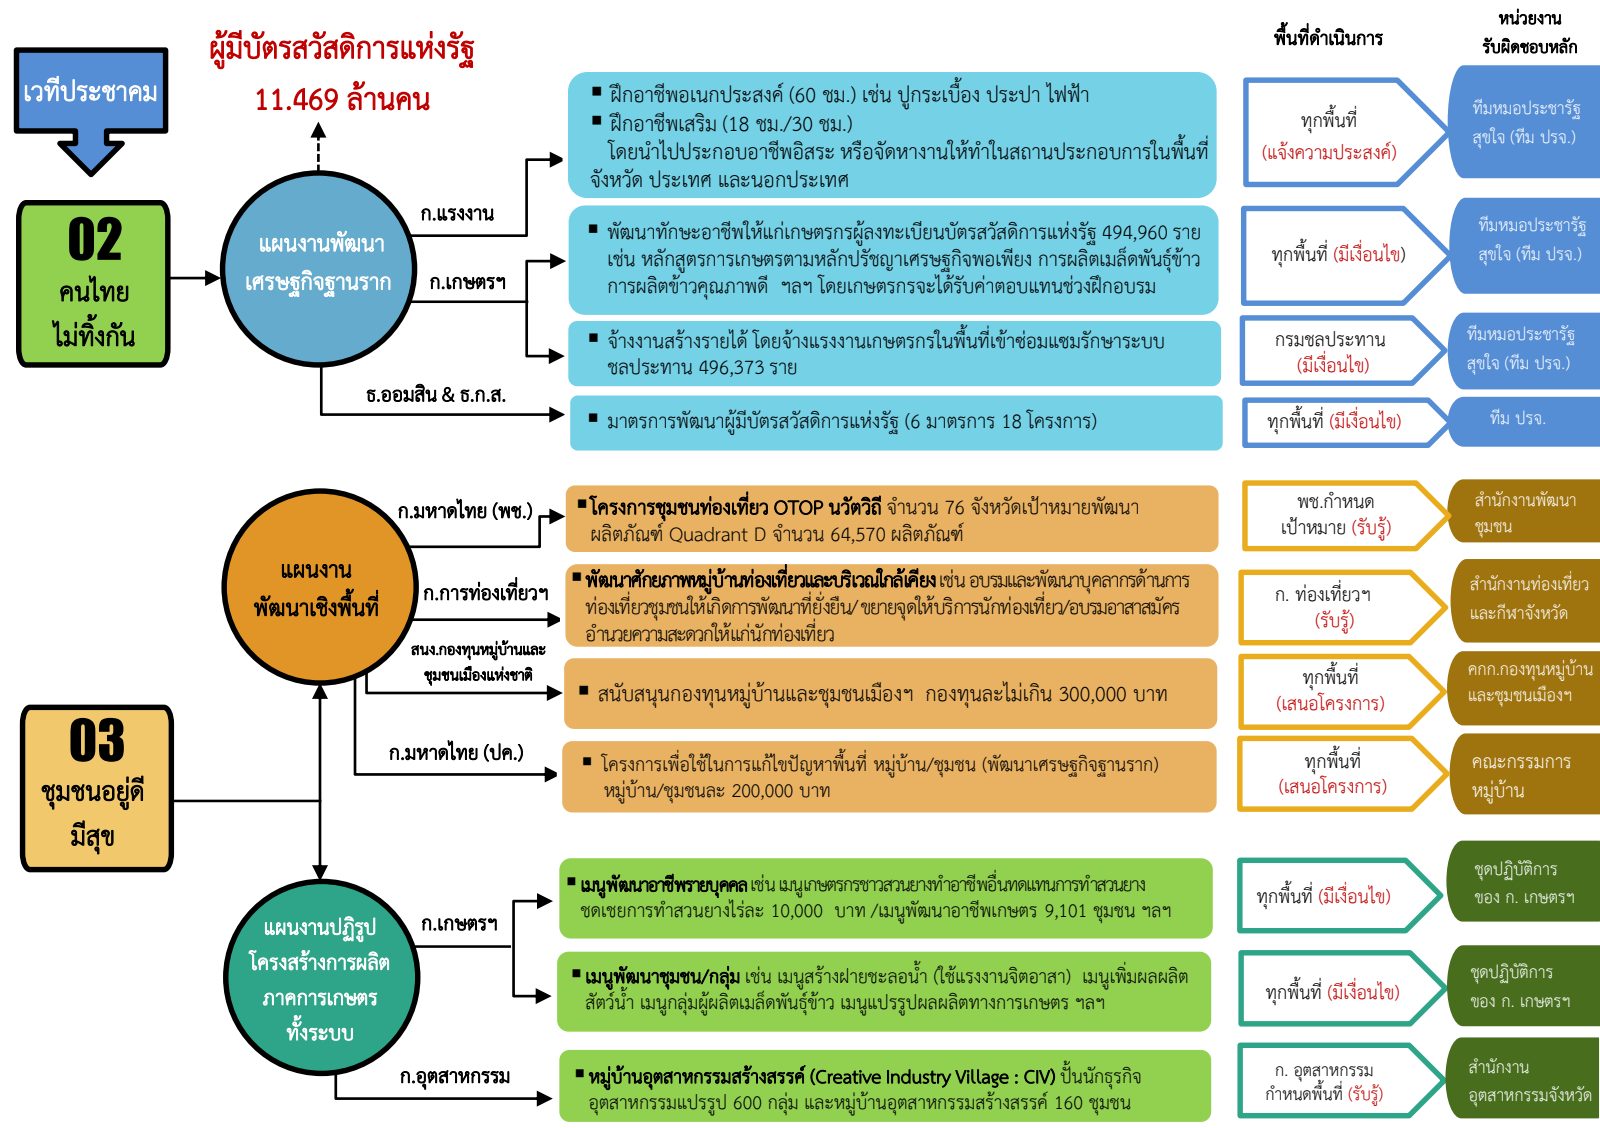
เวทีประชาคม

02
คนไทย
ไม่ทิ้งกัน

ผู้มีบัตรสวัสดิการแห่งรัฐ
11.469 ล้านคน

แผนงานพัฒนา
เศรษฐกิจฐานราก

ก.แรงงาน
ก.เกษตรฯ
ธ.ออมสิน & ธ.ก.ส.

พื้นที่ดำเนินการ

หน่วยงาน
รับผิดชอบหลัก

■ ฝึกอาชีพอเนกประสงค์ (60 ชม.) เช่น ปูกระเบื้อง ประปา ไฟฟ้า
■ ฝึกอาชีพเสริม (18 ชม./30 ชม.) โดยนำไปประกอบอาชีพอิสระ หรือจัดหางานให้ทำในสถานประกอบการในพื้นที่จังหวัด ประเทศ และนอกประเทศ

ทุกพื้นที่
(แจ้งความประสงค์)

ทีมหมอประชารัฐ
สุขใจ (ทีม ปรจ.)

■ พัฒนาทักษะอาชีพให้แก่เกษตรกรผู้ลงทะเบียนบัตรสวัสดิการแห่งรัฐ 494,960 ราย เช่น หลักสูตรการเกษตรตามหลักปรัชญาเศรษฐกิจพอเพียง การผลิตเมล็ดพันธุ์ข้าว การผลิตข้าวคุณภาพดี ฯลฯ โดยเกษตรกรจะได้รับค่าตอบแทนช่วงฝึกอบรม

ทุกพื้นที่ (มีเงื่อนไข)

ทีมหมอประชารัฐ
สุขใจ (ทีม ปรจ.)

■ จ้างงานสร้างรายได้ โดยจ้างแรงงานเกษตรกรในพื้นที่เข้าซ่อมแซมรักษาระบบชลประทาน 496,373 ราย

กรมชลประทาน
(มีเงื่อนไข)

ทีมหมอประชารัฐ
สุขใจ (ทีม ปรจ.)

■ มาตรการพัฒนาผู้มีบัตรสวัสดิการแห่งรัฐ (6 มาตรการ 18 โครงการ)

ทุกพื้นที่ (มีเงื่อนไข)

ทีม ปรจ.

แผนงาน
พัฒนาเชิงพื้นที่

ก.มหาดไทย (พช.)
ก.การท่องเที่ยวฯ
สนง.กองทุนหมู่บ้านและชุมชนเมืองแห่งชาติ
ก.มหาดไทย (ปค.)

■ โครงการชุมชนท่องเที่ยว OTOP นวัตวิถี จำนวน 76 จังหวัดเป้าหมายพัฒนาผลิตภัณฑ์ Quadrant D จำนวน 64,570 ผลิตภัณฑ์

พช.กำหนด
เป้าหมาย (รับรู้)

สำนักงานพัฒนา
ชุมชน

■ พัฒนาศักยภาพหมู่บ้านท่องเที่ยวและบริเวณใกล้เคียง เช่น อบรมและพัฒนาบุคลากรด้านการท่องเที่ยวชุมชนให้เกิดการพัฒนาที่ยั่งยืน/ขยายจุดให้บริการนักท่องเที่ยว/อบรมอาสาสมัครอำนวยความสะดวกให้แก่นักท่องเที่ยว

ก. ท่องเที่ยวฯ
(รับรู้)

สำนักงานท่องเที่ยว
และกีฬาจังหวัด

■ สนับสนุนกองทุนหมู่บ้านและชุมชนเมืองฯ กองทุนละไม่เกิน 300,000 บาท

ทุกพื้นที่
(เสนอโครงการ)

คกก.กองทุนหมู่บ้าน
และชุมชนเมืองฯ

■ โครงการเพื่อใช้ในการแก้ไขปัญหาพื้นที่ หมู่บ้าน/ชุมชน (พัฒนาเศรษฐกิจฐานราก) หมู่บ้าน/ชุมชนละ 200,000 บาท

ทุกพื้นที่
(เสนอโครงการ)

คณะกรรมการ
หมู่บ้าน

03
ชุมชนอยู่ดี
มีสุข

แผนงานปฏิรูป
โครงสร้างการผลิต
ภาคการเกษตร
ทั้งระบบ

ก.เกษตรฯ
ก.อุตสาหกรรม

■ เมนูพัฒนาอาชีพรายบุคคล เช่น เมนูเกษตรกรชาวสวนยางทำอาชีพอื่นทดแทนการทำสวนยาง ชดเชยการทำสวนยางไร่ละ 10,000 บาท /เมนูพัฒนาอาชีพเกษตร 9,101 ชุมชน ฯลฯ

ทุกพื้นที่ (มีเงื่อนไข)

ชุดปฏิบัติการ
ของ ก. เกษตรฯ

■ เมนูพัฒนาชุมชน/กลุ่ม เช่น เมนูสร้างฝายชะลอน้ำ (ใช้แรงงานจิตอาสา) เมนูเพิ่มผลผลิตสัตว์น้ำ เมนูกลุ่มผู้ผลิตเมล็ดพันธุ์ข้าว เมนูแปรรูปผลผลิตทางการเกษตร ฯลฯ

ทุกพื้นที่ (มีเงื่อนไข)

ชุดปฏิบัติการ
ของ ก. เกษตรฯ

■ หมู่บ้านอุตสาหกรรมสร้างสรรค์ (Creative Industry Village : CIV) ปั้นนักธุรกิจอุตสาหกรรมแปรรูป 600 กลุ่ม และหมู่บ้านอุตสาหกรรมสร้างสรรค์ 160 ชุมชน

ก. อุตสาหกรรม
กำหนดพื้นที่ (รับรู้)

สำนักงาน
อุตสาหกรรมจังหวัด